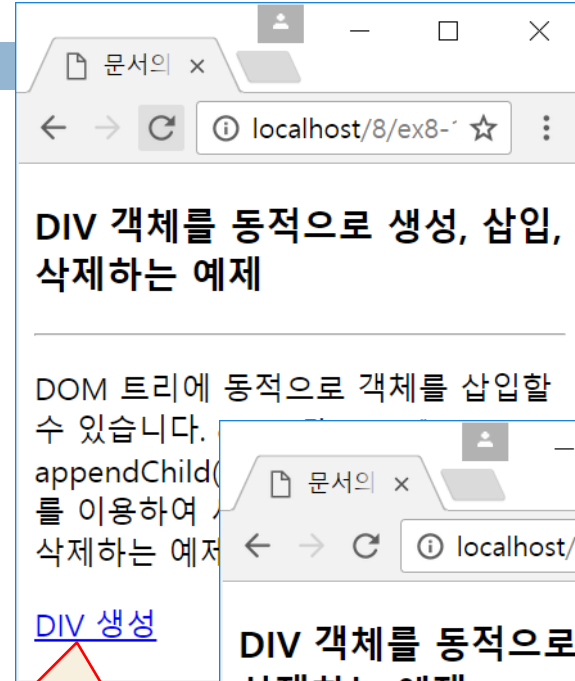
문서의 ×

localhost/8/ex8-

DIV 객체를 동적으로 생성, 삽입, 삭제하는 예제

DOM 트리에 동적으로 객체를 삽입할 수 있습니다. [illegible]
appendChild([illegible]
를 이용하여 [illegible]
삭제하는 예제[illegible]

DIV 생성

문서의 ×

localhost/

DIV 객체를 동적으로
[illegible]